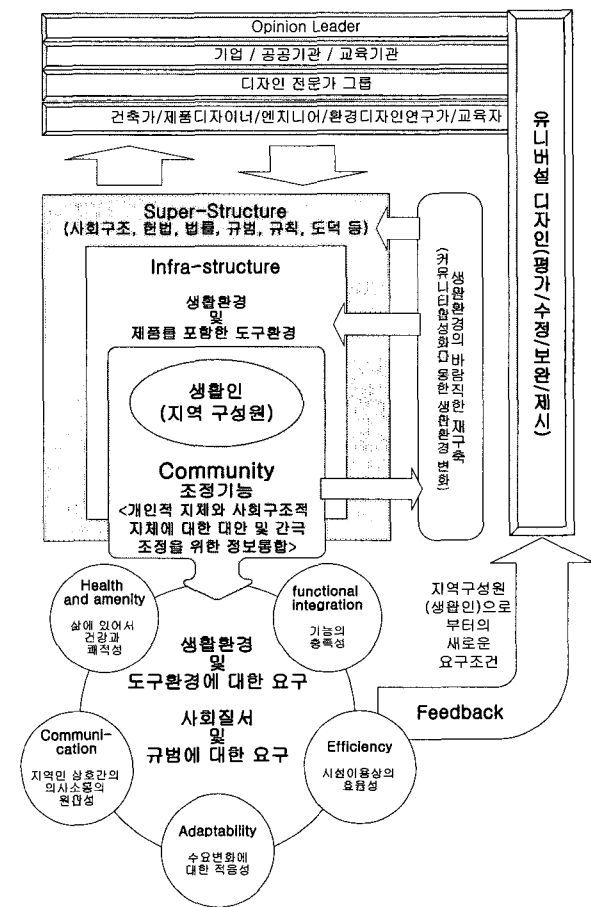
Opinion Leader

기업 / 공공기관 / 교육기관

디자인 전문가 그룹

건축가/제품디자이너/엔지니어/환경디자인연구가/교육자

유니버설 디자인(평가/수정/보완/제시)

Super-Structure
(사회구조, 헌법, 법률, 규범, 규칙, 도덕 등)

Infra-structure

생활환경
및
제품를 포함한 도구환경

생활인
(지역 구성원)

Community
조정기능
<개인적 지체와 사회구조적 지체에 대한 대안 및 간극 조정을 위한 정보통합>

생활환경의 바람직한 재구축
(커뮤니티활성화를 통한 생활환경 변화)

Health and amenity
삶에 있어서 건강과 쾌적성

functional integration
기능의 충족성

생활환경
및
도구환경에 대한 요구

사회질서
및
규범에 대한 요구

Communication
지역민 상호간의 의사소통의 원활성

Efficiency
시설이용상의 효율성

Adaptability
수요변화에 대한 적응성

지역구성원 (생활인)으로 부터의 새로운 요구조건

Feedback